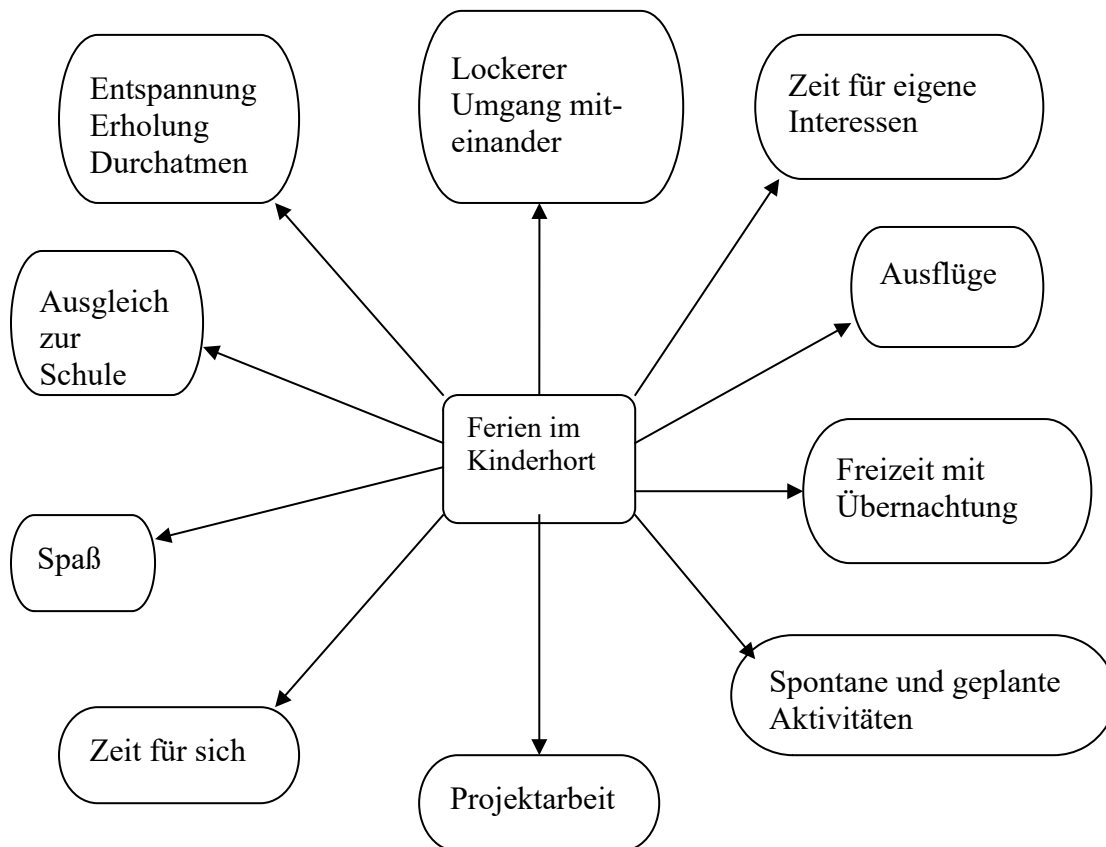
Ferien im Kinderhort

Entspannung
Erholung
Durchatmen

Lockerer Umgang miteinander

Zeit für eigene Interessen

Ausgleich zur Schule

Ausflüge

Freizeit mit Übernachtung

Spaß

Spontane und geplante Aktivitäten

Zeit für sich

Projektarbeit